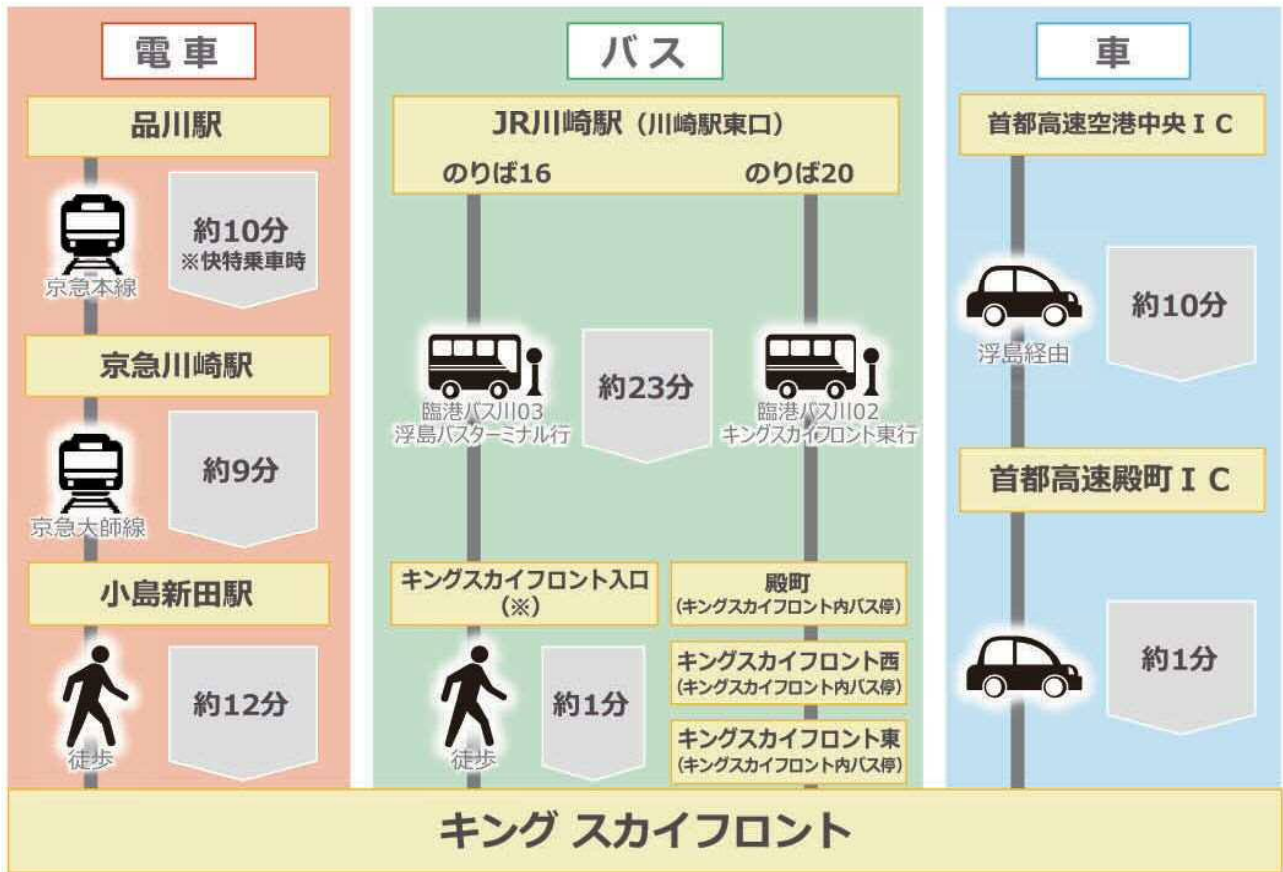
電車

品川駅

京急本線

約10分
※快特乗車時

京急川崎駅

京急大師線

約9分

小島新田駅

徒歩

約12分

バス

JR川崎駅（川崎駅東口）

のりば16

のりば20

臨港バス川03
浮島バスターミナル行

約23分

臨港バス川02
キングスカイフロント東行

キングスカイフロント入口
（※）

徒歩

約1分

殿町
（キングスカイフロント内バス停）

キングスカイフロント西
（キングスカイフロント内バス停）

キングスカイフロント東
（キングスカイフロント内バス停）

車

首都高速空港中央ＩＣ

浮島経由

約10分

首都高速殿町ＩＣ

約1分

キング スカイフロント